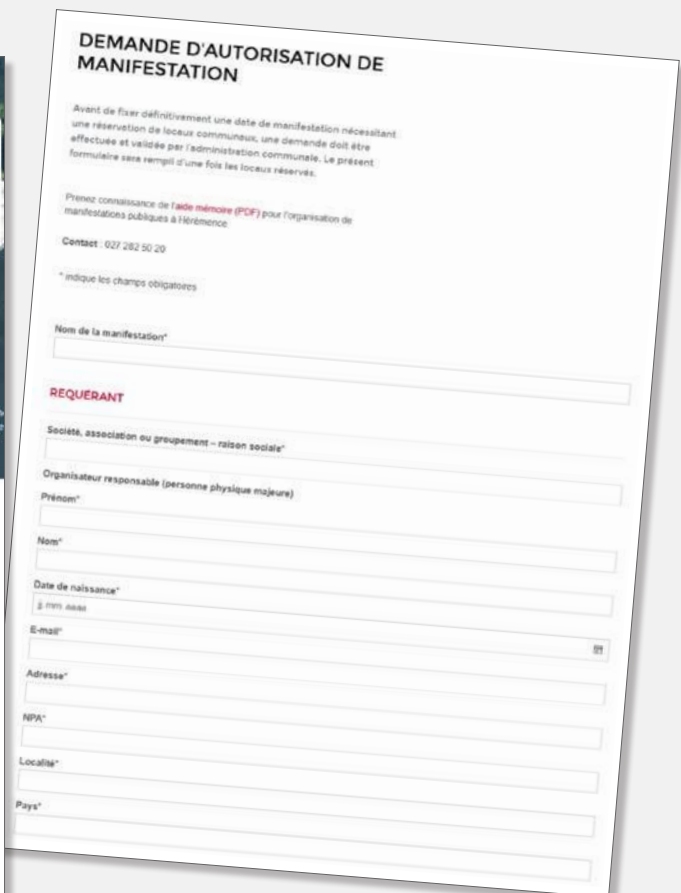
DEMANDE D'AUTORISATION DE MANIFESTATION

Avant de fixer définitivement une date de manifestation nécessitant une réservation de locaux communaux, une demande doit être effectuée et validée par l'administration communale. Le présent formulaire sera rempli une fois les locaux réservés.

Prenez connaissance de l'aide mémoire (PDF) pour l'organisation de manifestations publiques à Hérémence

Contact : 027 282 50 20

* indique les champs obligatoires

Nom de la manifestation*

REQUÉRANT

Société, association ou groupement – raison sociale*

Organisateur responsable (personne physique majeure)

Prénom*

Nom*

Date de naissance*

jj mm aaaa

E-mail*

Adresse*

NPA*

Localité*

Pays*